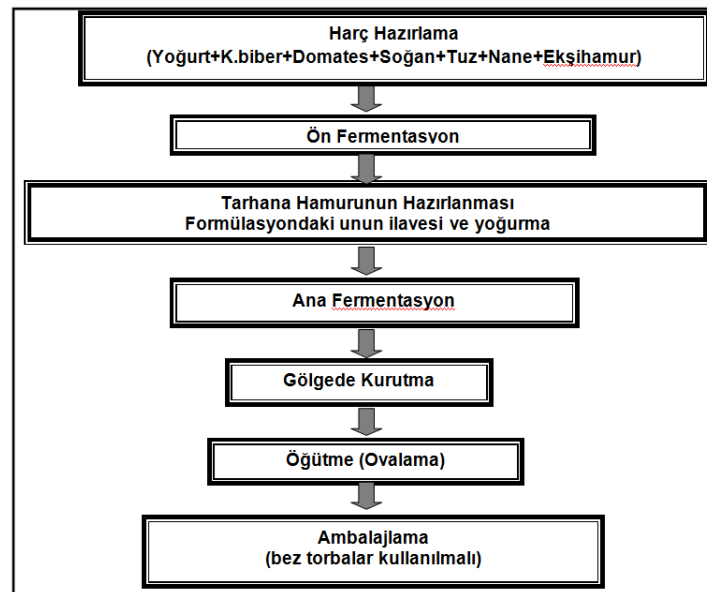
Harç Hazırlama
(Yoğurt+K.biber+Domates+Soğan+Tuz+Nane+Ekşihamur)

Ön Fermentasyon

Tarhana Hamurunun Hazırlanması
Formülasyondaki unun ilavesi ve yoğurma

Ana Fermentasyon

Gölgede Kurutma

Öğütme (Ovalama)

Ambalajlama
(bez torbalar kullanılmalı)